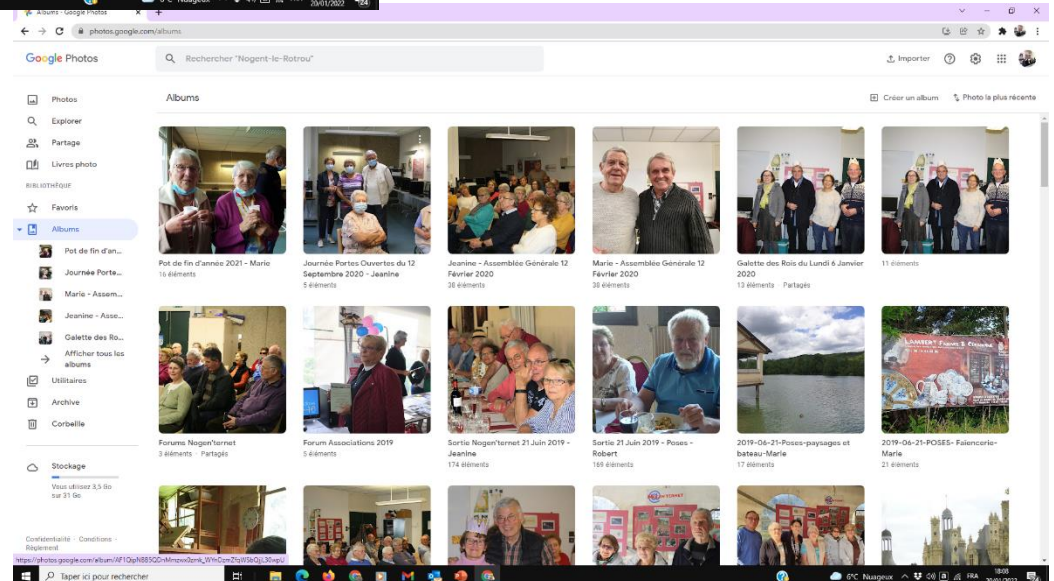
Albums - Google Photos
photos.google.com/albums
Google Photos
Rechercher "Nogent-le-Rotrou"
Importer
Photos
Explorer
Partage
Livres photo
BIBLIOTHÈQUE
Favoris
Albums
Pot de fin d'an...
Journée Porte...
Marie - Assem...
Jeanine - Asse...
Galette des Ro...
Afficher tous les albums
Utilitaires
Archive
Corbeille
Stockage
Vous utilisez 3,5 Go sur 31 Go
Confidentialité · Conditions · Règlement
Albums
Créer un album
Photo la plus récente
Pot de fin d'année 2021 - Marie
16 éléments
Journée Portes Ouvertes du 12 Septembre 2020 - Jeanine
5 éléments
Jeanine - Assemblée Générale 12 Février 2020
38 éléments
Marie - Assemblée Générale 12 Février 2020
38 éléments
Galette des Rois du Lundi 6 Janvier 2020
13 éléments · Partagés
11 éléments
Forums Nogen'ternet
3 éléments · Partagés
Forum Associations 2019
5 éléments
Sortie Nogen'ternet 21 Juin 2019 - Jeanine
174 éléments
Sortie 21 Juin 2019 - Poses - Robert
169 éléments
2019-06-21-Poses-paysages et bateau-Marie
17 éléments
2019-06-21-POSES- Faiencerie-Marie
21 éléments
https://photos.google.com/album/AF1QipN885QDnMmqwx2emk_WYnDzmZfqW5bQjL30wpU
Taper ici pour rechercher
6°C Nuageux
FRA
18:05
20/01/2022